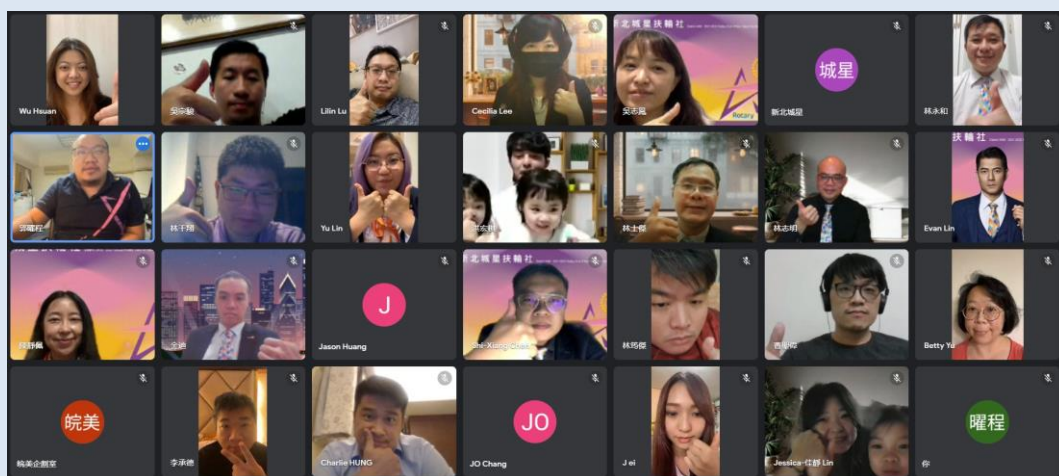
Wu Hsuan
吳宗駿
Lilin Lu
Cecilia Lee
北城星扶輪社
吳志麗
Rotary
城星
新北城星
林永和
邱曜程
林千翔
Yu Lin
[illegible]
林士傑
林志明
扶輪社
Evan Lin
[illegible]
金迪
J
Jason Huang
北城星扶輪社
Shi-Xiang Chen
林筠傑
曹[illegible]
Betty Yu
皖美
皖美企劃室
李承德
Charlie HUNG
JO
JO Chang
J ei
Jessica-江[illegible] Lin
曜程
你